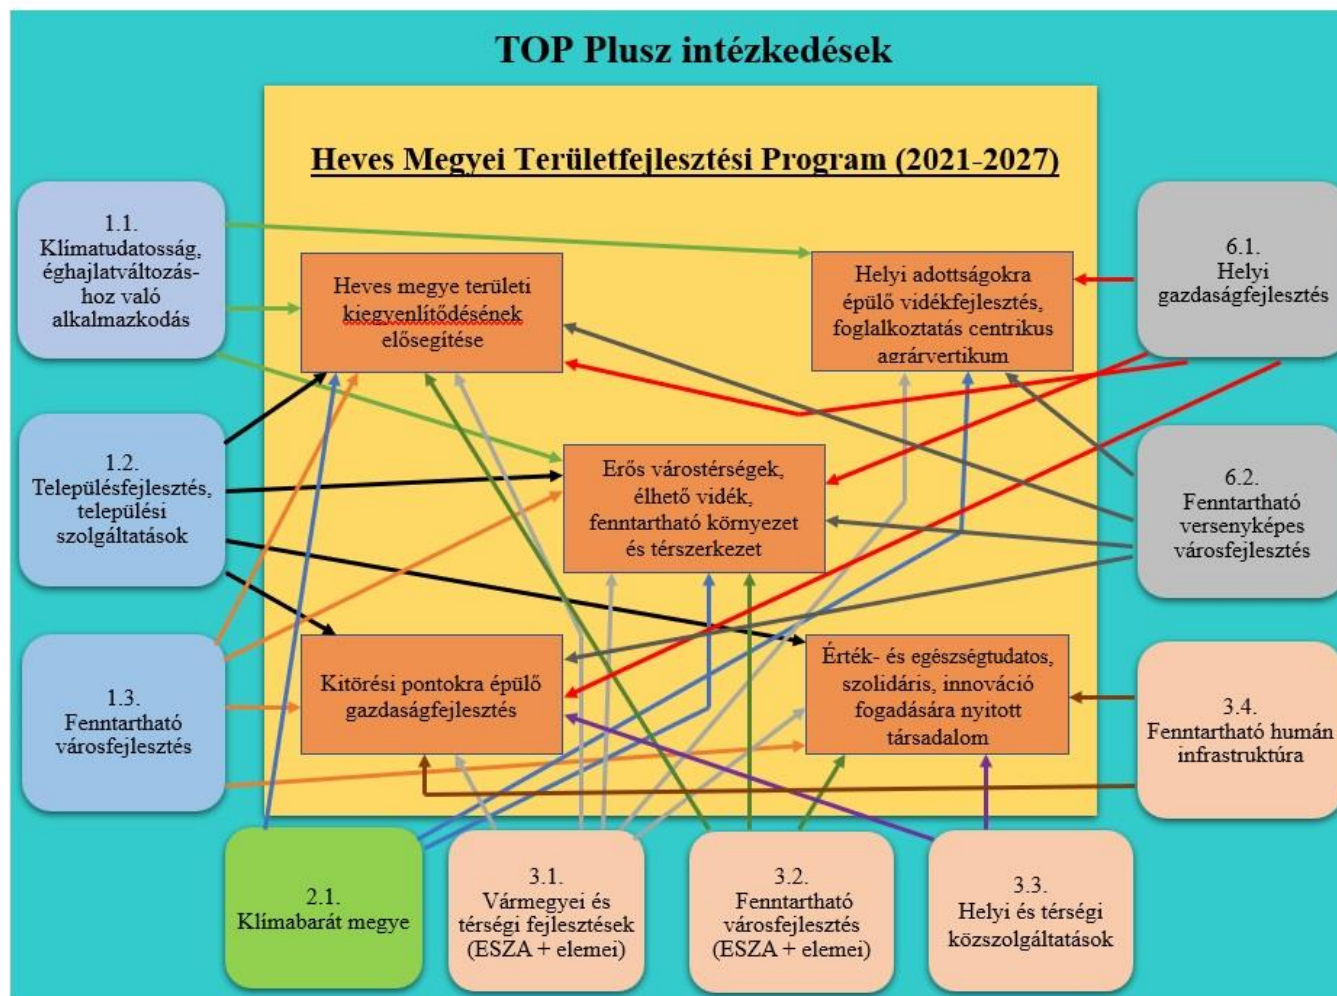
TOP Plusz intézkedések

Heves Megyei Területfejlesztési Program (2021-2027)

1.1.
Klímatudatosság, éghajlatváltozáshoz való alkalmazkodás

Heves megye területi kiegyenlítődésének elősegítése

Helyi adottságokra épülő vidékfejlesztés, foglalkoztatás centrikus agrárvertikum

6.1.
Helyi gazdaságfejlesztés

1.2.
Településfejlesztés, települési szolgáltatások

Erős várostérségek, élhető vidék, fenntartható környezet és térszerkezet

6.2.
Fenntartható versenyképes városfejlesztés

1.3.
Fenntartható városfejlesztés

Kitörési pontokra épülő gazdaságfejlesztés

Érték- és egészségtudatos, szolidáris, innováció fogadására nyitott társadalom

3.4.
Fenntartható humán infrastruktúra

2.1.
Klímabarát megye

3.1.
Vármegyei és térségi fejlesztések (ESZA + elemei)

3.2.
Fenntartható városfejlesztés (ESZA + elemei)

3.3.
Helyi és térségi közszolgáltatások